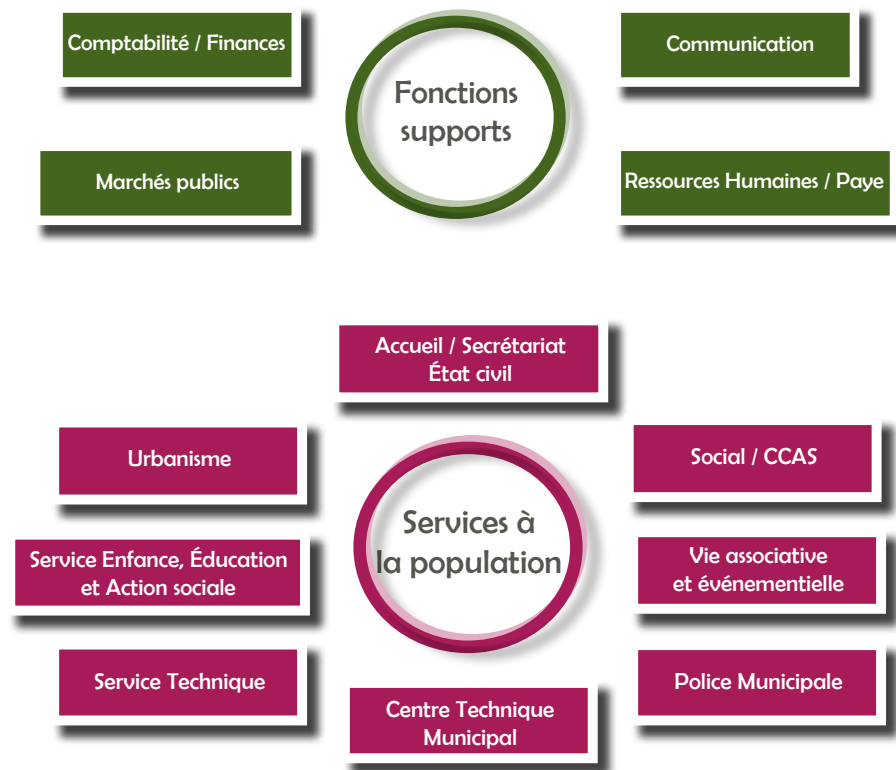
Comptabilité / Finances

Fonctions supports

Communication

Marchés publics

Ressources Humaines / Paye

Accueil / Secrétariat
État civil

Urbanisme

Social / CCAS

Services à la population

Service Enfance, Éducation et Action sociale

Vie associative et événementielle

Service Technique

Police Municipale

Centre Technique Municipal